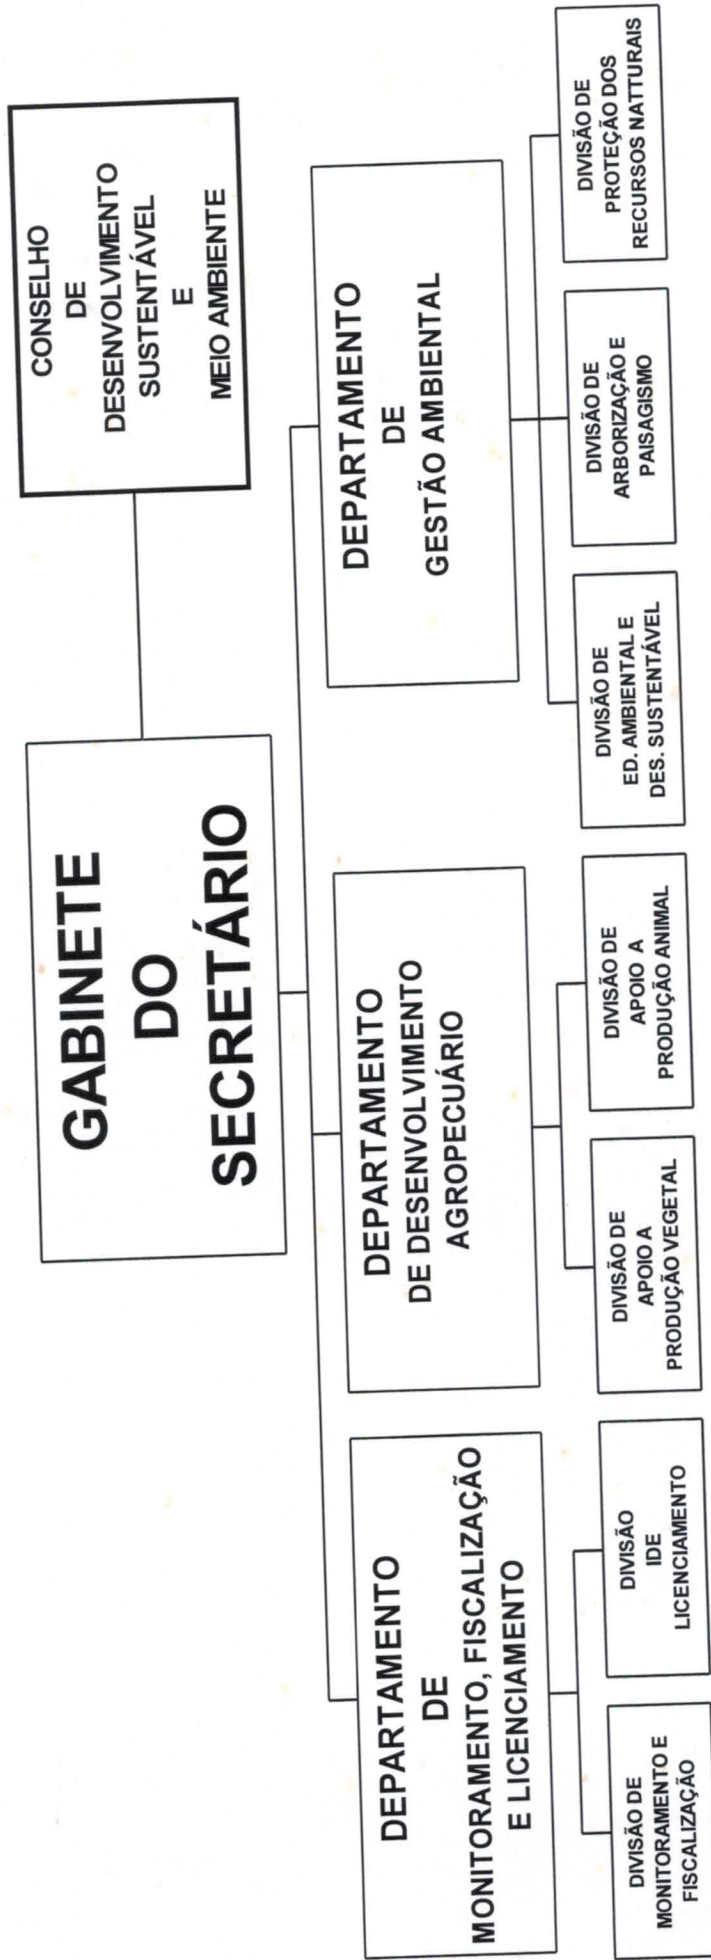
CONSELHO
DE
DESENVOLVIMENTO
SUSTENTÁVEL
E
MEIO AMBIENTE

GABINETE
DO
SECRETÁRIO

DEPARTAMENTO
DE
GESTÃO AMBIENTAL

DIVISÃO DE
PROTEÇÃO DOS
RECURSOS NATTURAIS

DIVISÃO DE
ARBORIZAÇÃO E
PAISAGISMO

DIVISÃO DE
ED. AMBIENTAL E
DES. SUSTENTÁVEL

DEPARTAMENTO
DE DESENVOLVIMENTO
AGROPECUÁRIO

DIVISÃO DE
APOIO A
PRODUÇÃO ANIMAL

DIVISÃO DE
APOIO A
PRODUÇÃO VEGETAL

DEPARTAMENTO
DE
MONITORAMENTO, FISCALIZAÇÃO
E LICENCIAMENTO

DIVISÃO
IDE
LICENCIAMENTO

DIVISÃO DE
MONITORAMENTO E
FISCALIZAÇÃO